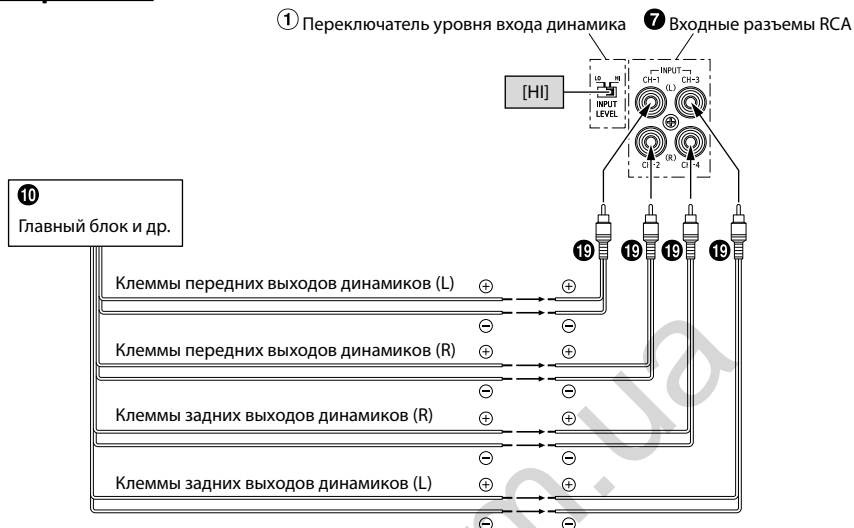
① Переключатель уровня входа динамика ⑦ Входные разъемы RCA

LO HI
INPUT LEVEL

[HI]

INPUT
CH-1 CH-3
(L)
CH-2 CH-4
(R)

⑩
Главный блок и др.

⑲ ⑲ ⑲ ⑲

Клеммы передних выходов динамиков (L) ⊕ ⊕ ⊖ ⊖

Клеммы передних выходов динамиков (R) ⊕ ⊕ ⊖ ⊖

Клеммы задних выходов динамиков (R) ⊕ ⊕ ⊖ ⊖

Клеммы задних выходов динамиков (L) ⊕ ⊕ ⊖ ⊖